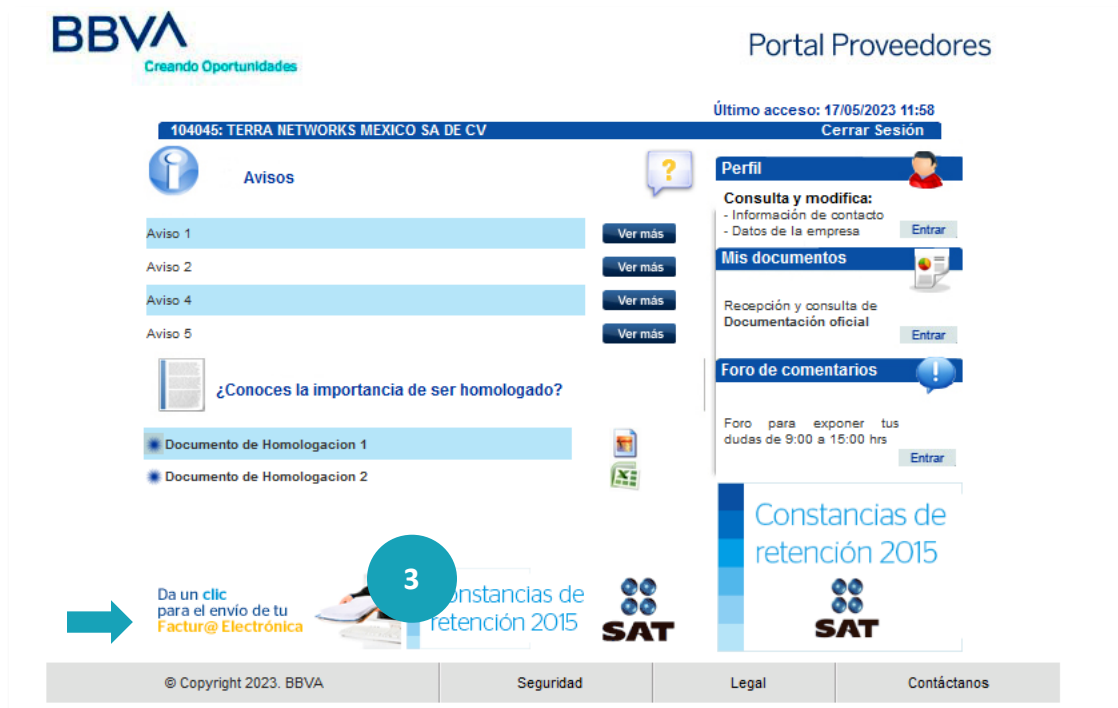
BBVA
Creando Oportunidades

Portal Proveedores

Último acceso: 17/05/2023 11:58

104045: TERRA NETWORKS MEXICO SA DE CV
Cerrar Sesión

Avisos

Aviso 1 Ver más
Aviso 2 Ver más
Aviso 4 Ver más
Aviso 5 Ver más

¿Conoces la importancia de ser homologado?

Documento de Homologacion 1
Documento de Homologacion 2

Perfil
Consulta y modifica:
- Información de contacto
- Datos de la empresa
Entrar

Mis documentos
Recepción y consulta de Documentación oficial
Entrar

Foro de comentarios
Foro para exponer tus dudas de 9:00 a 15:00 hrs
Entrar

Constancias de retención 2015
SAT

Da un clic para el envío de tu Factur@ Electrónica

3

Constancias de retención 2015
SAT

© Copyright 2023. BBVA | Seguridad | Legal | Contáctanos